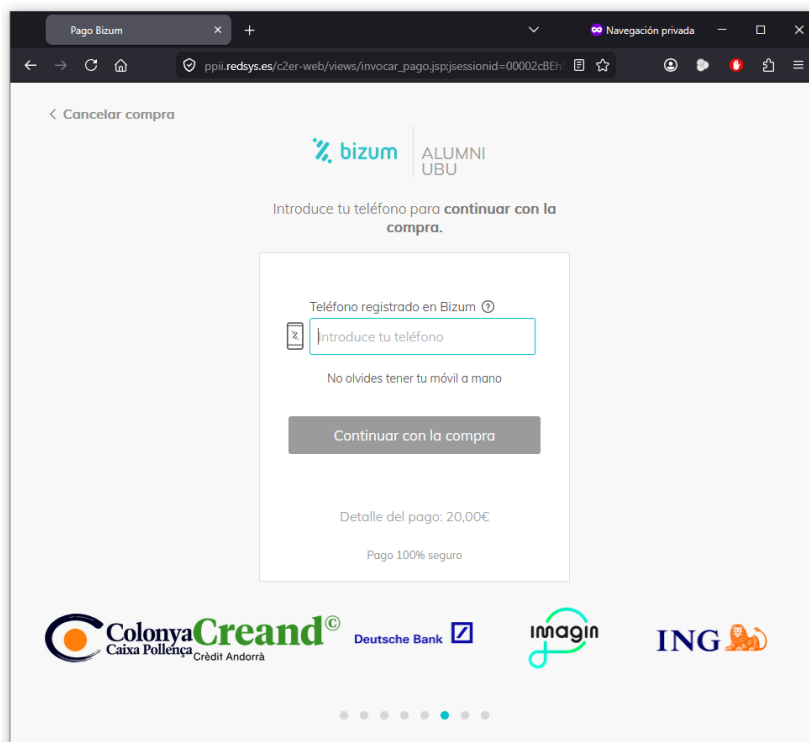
Pago Bizum × +

Navegación privada

ppii.redsys.es/c2er-web/views/invocar_pago.jsp;jsessionid=00002cBEh

< Cancelar compra

bizum

ALUMNI UBU

Introduce tu teléfono para **continuar con la compra.**

Teléfono registrado en Bizum

Introduce tu teléfono

No olvides tener tu móvil a mano

Continuar con la compra

Detalle del pago: 20,00€

Pago 100% seguro

Colonya Caixa Pollença

Creand© Crèdit Andorrà

Deutsche Bank

imagin

ING